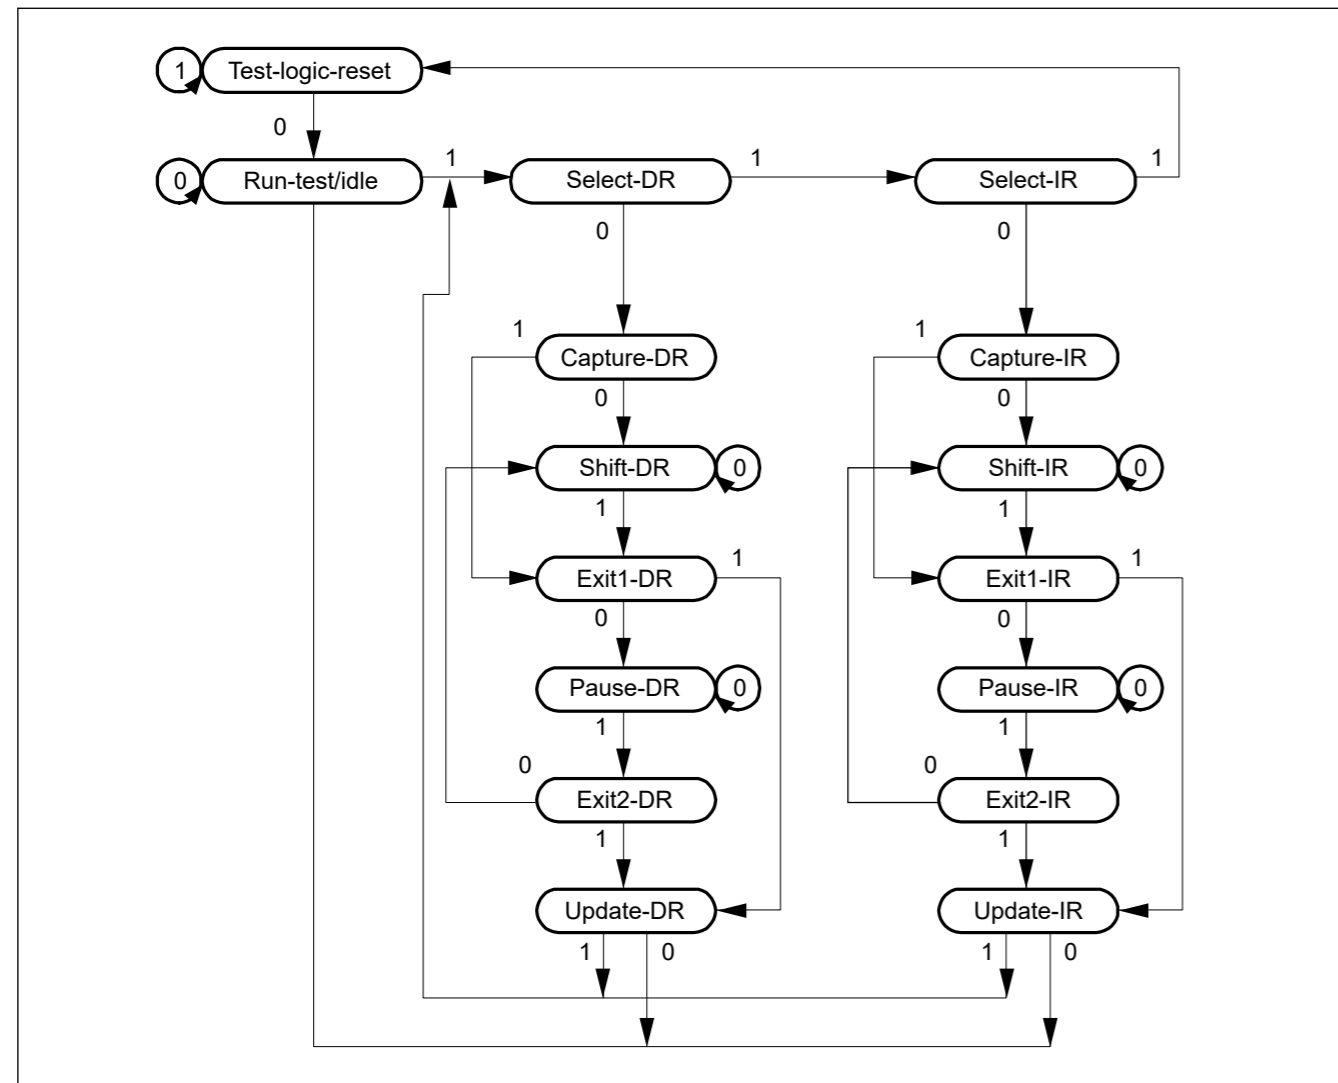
1 Test-logic-reset

0

0 Run-test/idle

1

Select-DR

1

Select-IR

1

0

0

1

Capture-DR

1

Capture-IR

0

0

Shift-DR 0

Shift-IR 0

1

1

Exit1-DR

1

Exit1-IR

1

0

0

Pause-DR 0

Pause-IR 0

1

1

0

Exit2-DR

0

Exit2-IR

1

1

Update-DR

Update-IR

1 0

1 0